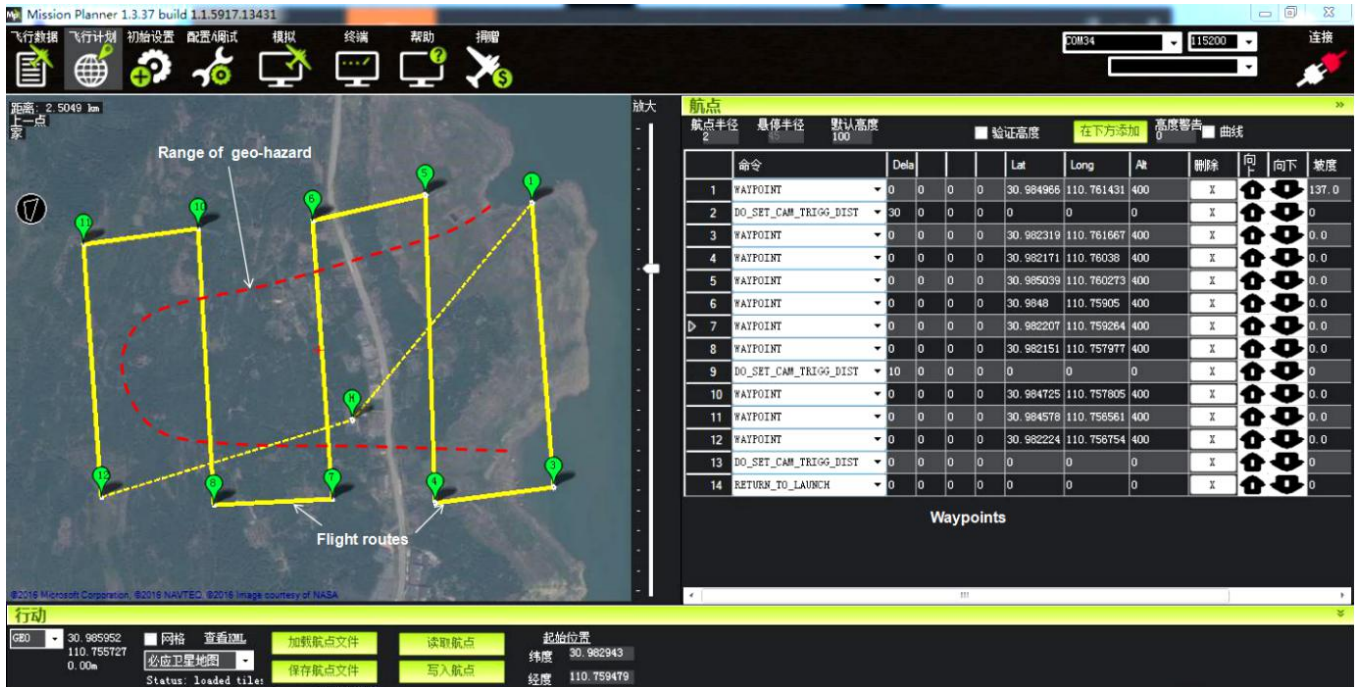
Mission Planner 1.3.37 build 1.1.5917.13431

飞行数据 飞行计划 初始设置 配置/调试 模拟 终端 帮助 捐赠

COM34 115200 连接

距离: 2.5049 km
上一点
家

Range of geo-hazard

Flight routes

11 10 6 5 1 H 12 8 7 4 3

©2016 Microsoft Corporation, ©2016 NAVTEQ, ©2016 Image courtesy of NASA

放大

航点

航点半径 2 悬停半径 45 默认高度 100 验证高度 在下方添加 高度警告 0 曲线

| | 命令 | Dela | | | | Lat | Long | Alt | 删除 | 向上 | 向下 | 坡度 |
|---|---|---|---|---|---|---|---|---|---|---|---|---|
| 1 | WAYPOINT | 0 | 0 | 0 | 0 | 30.984966 | 110.761431 | 400 | X | | | 137.0 |
| 2 | DO_SET_CAM_TRIGG_DIST | 30 | 0 | 0 | 0 | 0 | 0 | 0 | X | | | 0 |
| 3 | WAYPOINT | 0 | 0 | 0 | 0 | 30.982319 | 110.761667 | 400 | X | | | 0.0 |
| 4 | WAYPOINT | 0 | 0 | 0 | 0 | 30.982171 | 110.76038 | 400 | X | | | 0.0 |
| 5 | WAYPOINT | 0 | 0 | 0 | 0 | 30.985039 | 110.760273 | 400 | X | | | 0.0 |
| 6 | WAYPOINT | 0 | 0 | 0 | 0 | 30.9848 | 110.75905 | 400 | X | | | 0.0 |
| 7 | WAYPOINT | 0 | 0 | 0 | 0 | 30.982207 | 110.759264 | 400 | X | | | 0.0 |
| 8 | WAYPOINT | 0 | 0 | 0 | 0 | 30.982151 | 110.757977 | 400 | X | | | 0.0 |
| 9 | DO_SET_CAM_TRIGG_DIST | 10 | 0 | 0 | 0 | 0 | 0 | 0 | X | | | 0 |
| 10 | WAYPOINT | 0 | 0 | 0 | 0 | 30.984725 | 110.757805 | 400 | X | | | 0.0 |
| 11 | WAYPOINT | 0 | 0 | 0 | 0 | 30.984578 | 110.756561 | 400 | X | | | 0.0 |
| 12 | WAYPOINT | 0 | 0 | 0 | 0 | 30.982224 | 110.756754 | 400 | X | | | 0.0 |
| 13 | DO_SET_CAM_TRIGG_DIST | 0 | 0 | 0 | 0 | 0 | 0 | 0 | X | | | 0 |
| 14 | RETURN_TO_LAUNCH | 0 | 0 | 0 | 0 | 0 | 0 | 0 | X | | | 0 |

Waypoints

行动

GEO 30.985952 110.755727 0.00m 网格 查看KML 必应卫星地图 Status: loaded tile:
加载航点文件 保存航点文件 读取航点 写入航点
起始位置 纬度 30.982943 经度 110.759479